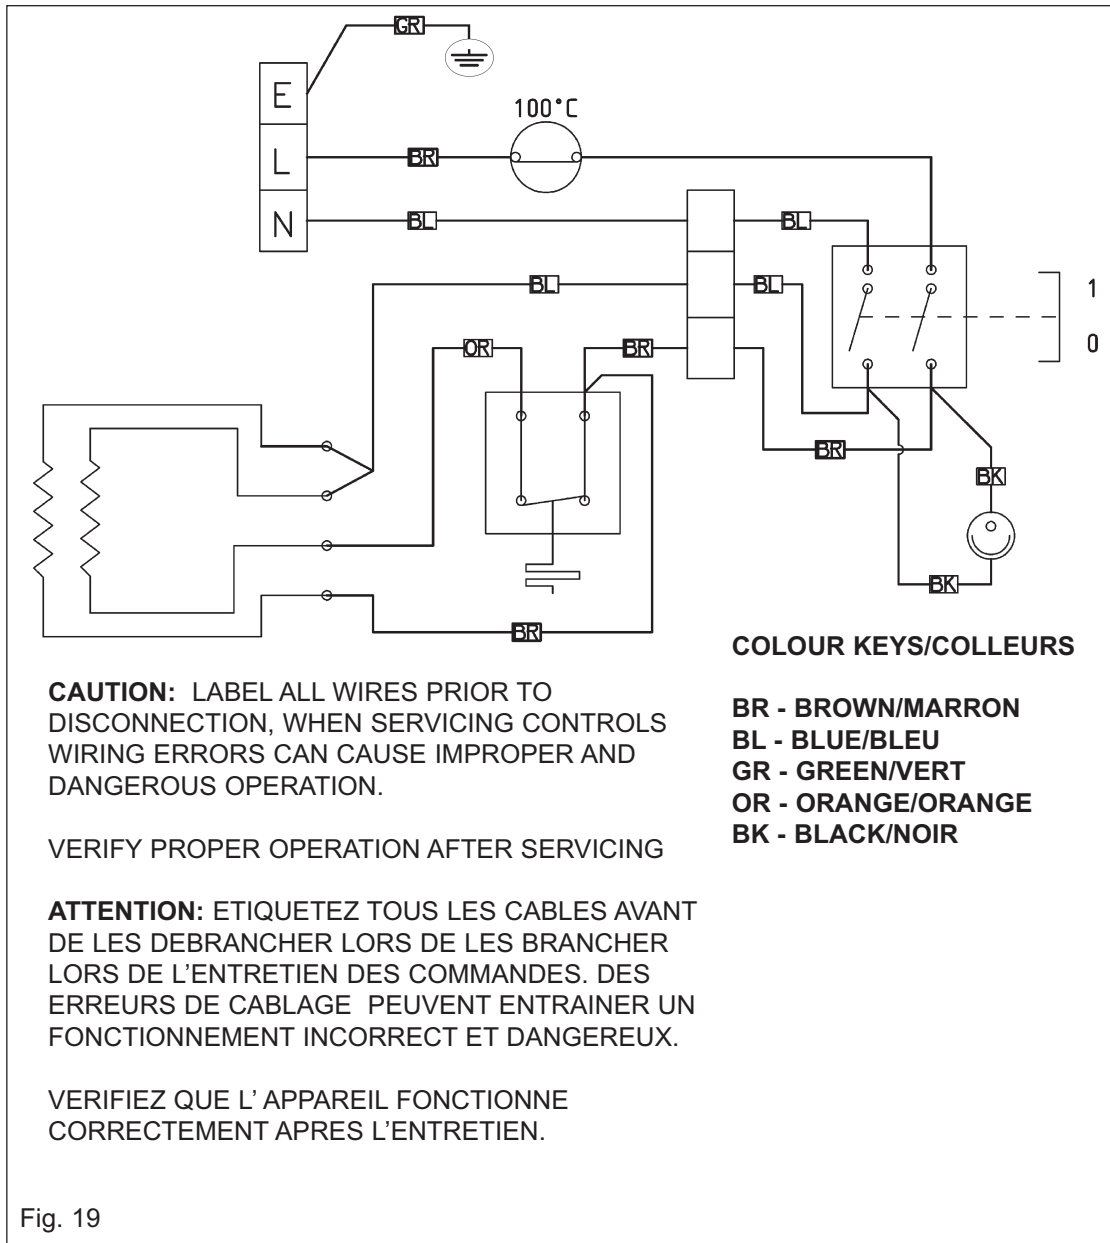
GR

E

L

N

100°C

BR

BL

BL

BL

BL

OR

BR

BR

BK

BK

BR

1

0

COLOUR KEYS/COLLEURS

BR - BROWN/MARRON
BL - BLUE/BLEU
GR - GREEN/VERT
OR - ORANGE/ORANGE
BK - BLACK/NOIR

**CAUTION:** LABEL ALL WIRES PRIOR TO DISCONNECTION, WHEN SERVICING CONTROLS WIRING ERRORS CAN CAUSE IMPROPER AND DANGEROUS OPERATION.

VERIFY PROPER OPERATION AFTER SERVICING

**ATTENTION:** ETIQUETEZ TOUS LES CABLES AVANT DE LES DEBRANCHER LORS DE LES BRANCHER LORS DE L'ENTRETIEN DES COMMANDES. DES ERREURS DE CABLAGE PEUVENT ENTRAINER UN FONCTIONNEMENT INCORRECT ET DANGEREUX.

VERIFIEZ QUE L' APPAREIL FONCTIONNE CORRECTEMENT APRES L'ENTRETIEN.

Fig. 19